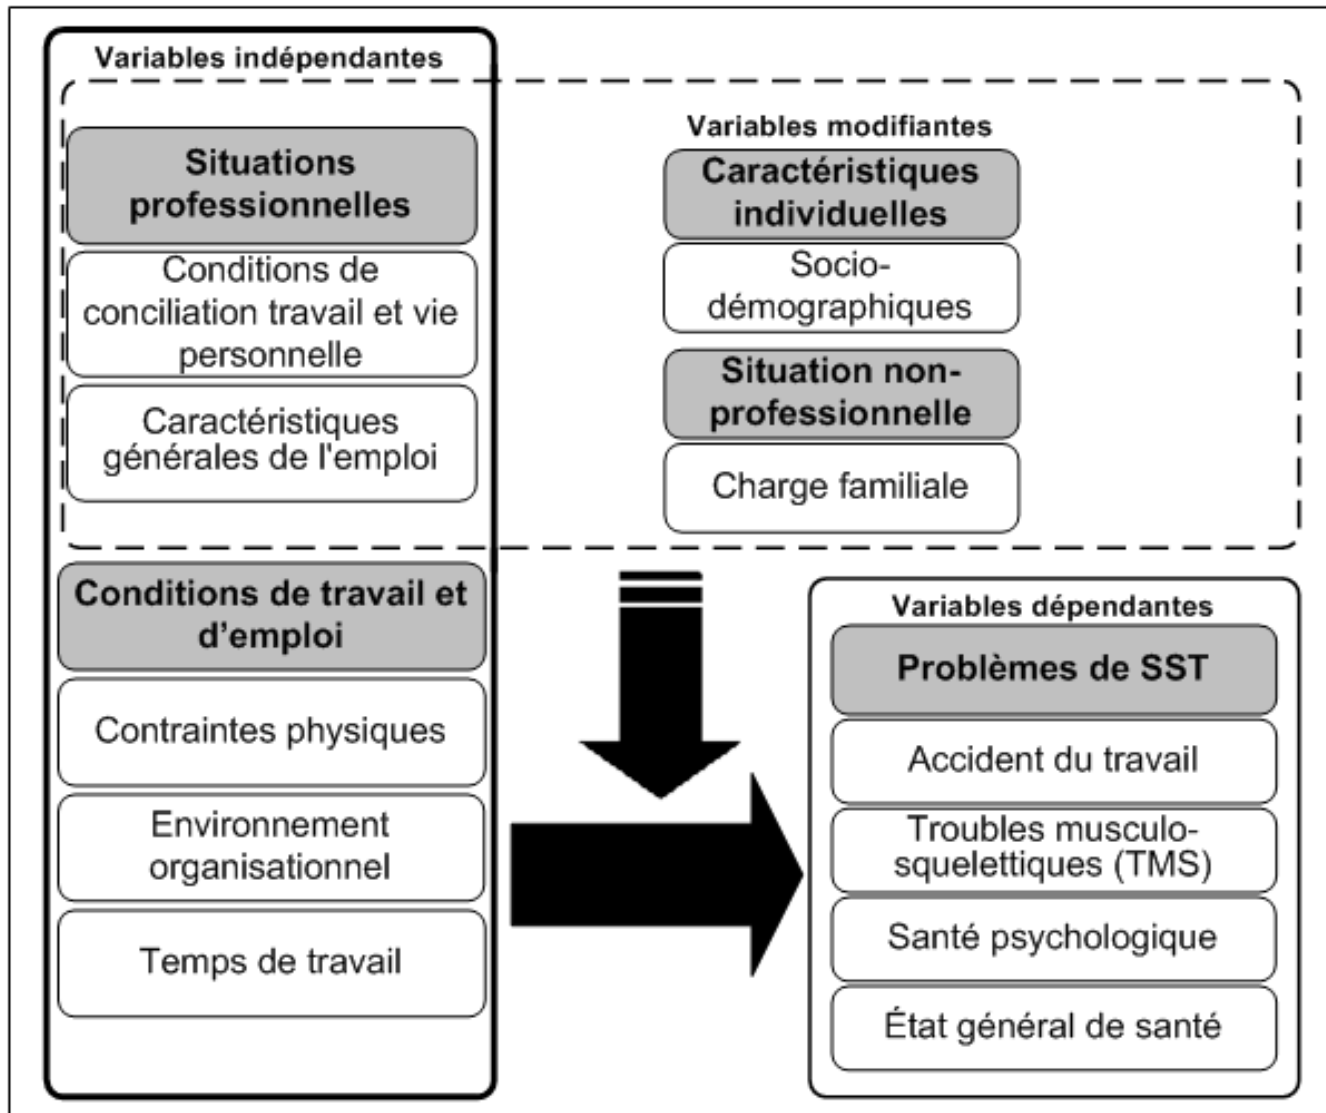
Variables indépendantes

Situations professionnelles

Conditions de conciliation travail et vie personnelle

Caractéristiques générales de l'emploi

Variables modifiantes

Caractéristiques individuelles

Socio-démographiques

Situation non-professionnelle

Charge familiale

Conditions de travail et d'emploi

Contraintes physiques

Environnement organisationnel

Temps de travail

Variables dépendantes

Problèmes de SST

Accident du travail

Troubles musculo-squelettiques (TMS)

Santé psychologique

État général de santé